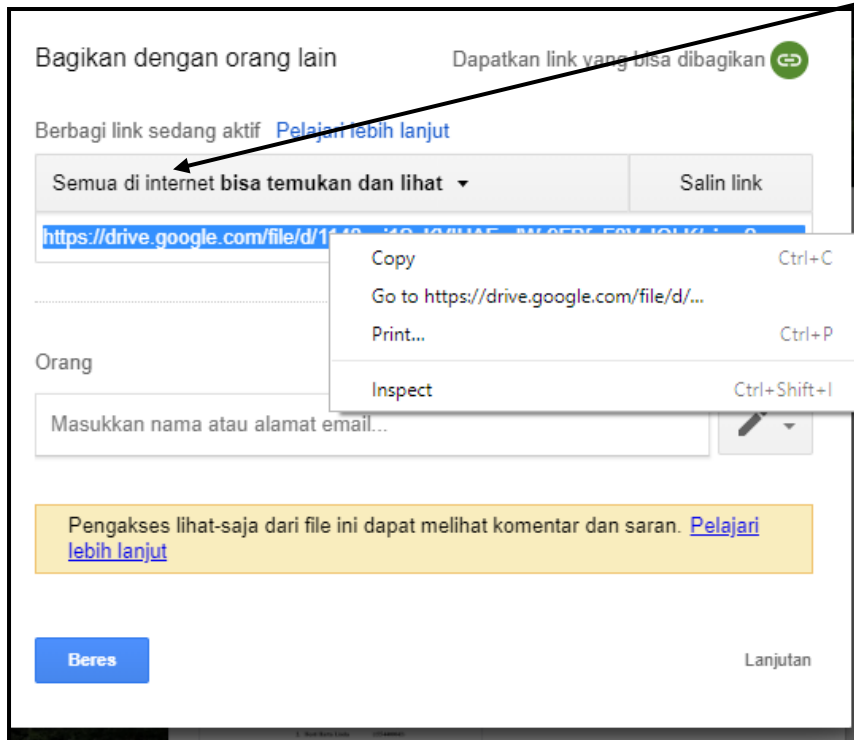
Bagikan dengan orang lain

Dapatkan link yang bisa dibagikan

Berbagi link sedang aktif Pelajari lebih lanjut

Semua di internet **bisa temukan dan lihat** ▾

Salin link

https://drive.google.com/file/d/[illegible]

Copy Ctrl+C
Go to https://drive.google.com/file/d/...
Print... Ctrl+P
Inspect Ctrl+Shift+I

Orang

Masukkan nama atau alamat email...

Pengakses lihat-saja dari file ini dapat melihat komentar dan saran. Pelajari lebih lanjut

Beres

Lanjutan